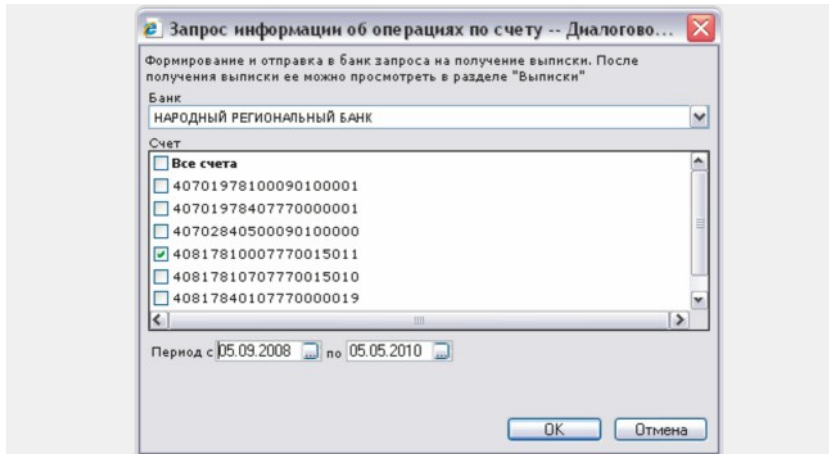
Запрос информации об операциях по счету -- Диалогово...

Формирование и отправка в банк запроса на получение выписки. После получения выписки ее можно просмотреть в разделе "Выписки"

Банк
НАРОДНЫЙ РЕГИОНАЛЬНЫЙ БАНК

Счет
Все счета
40701978100090100001
40701978407770000001
40702840500090100000
40817810007770015011
40817810707770015010
40817840107770000019

Период с 05.09.2008 по 05.05.2010

OK
Отмена